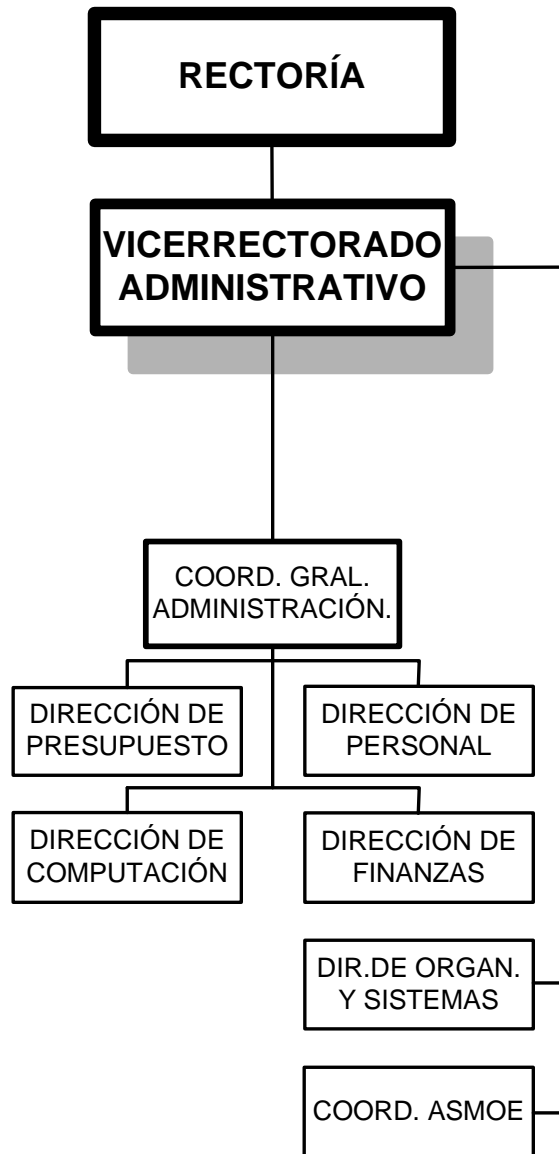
RECTORÍA

VICERRECTORADO ADMINISTRATIVO

COORD. GRAL. ADMINISTRACIÓN.

DIRECCIÓN DE PRESUPUESTO

DIRECCIÓN DE PERSONAL

DIRECCIÓN DE COMPUTACIÓN

DIRECCIÓN DE FINANZAS

DIR.DE ORGAN. Y SISTEMAS

COORD. ASMOE